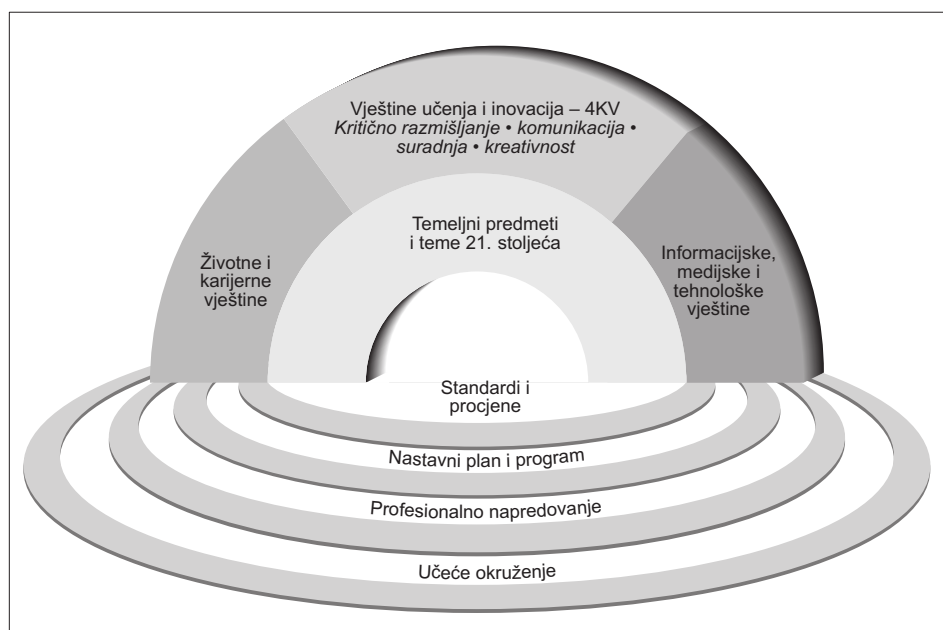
Vještine učenja i inovacija – 4KV
*Kritično razmišljanje • komunikacija • suradnja • kreativnost*

Temeljni predmeti i teme 21. stoljeća

Životne i karijerne vještine

Informacijske, medijske i tehnološke vještine

Standardi i procjene

Nastavni plan i program

Profesionalno napredovanje

Učeće okruženje